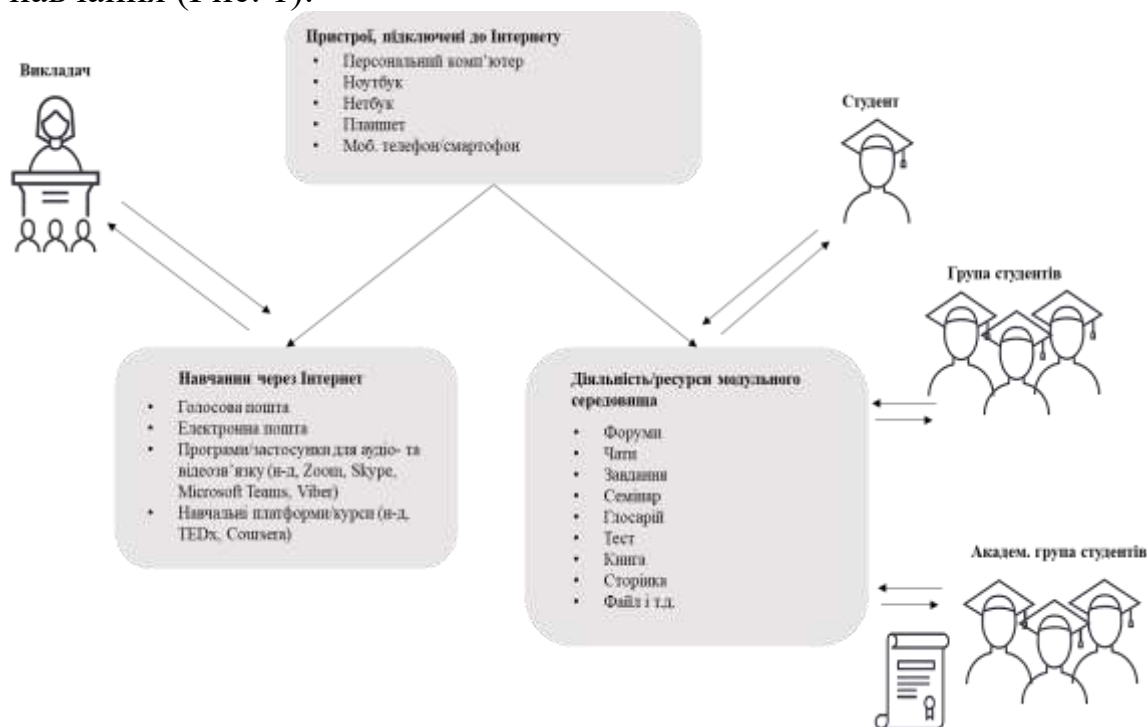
навчання (Рис. 1).

Викладач

Пристрої, підключені до Інтернету
- Персональний комп'ютер
- Ноутбук
- Нетбук
- Планшет
- Моб. телефон/смартфон

Студент

Група студентів

Навчання через Інтернет
- Голосова пошта
- Електронна пошта
- Програми/застосунки для аудіо- та відеозв'язку (н-д, Zoom, Skype, Microsoft Teams, Viber)
- Навчальні платформи/курси (н-д, TEDx, Coursera)

Діяльність/ресурси модульного середовища
- Форуми
- Чати
- Завдання
- Семінар
- Глосарій
- Тест
- Книга
- Сторінка
- Файл і т.д.

Академ. група студентів